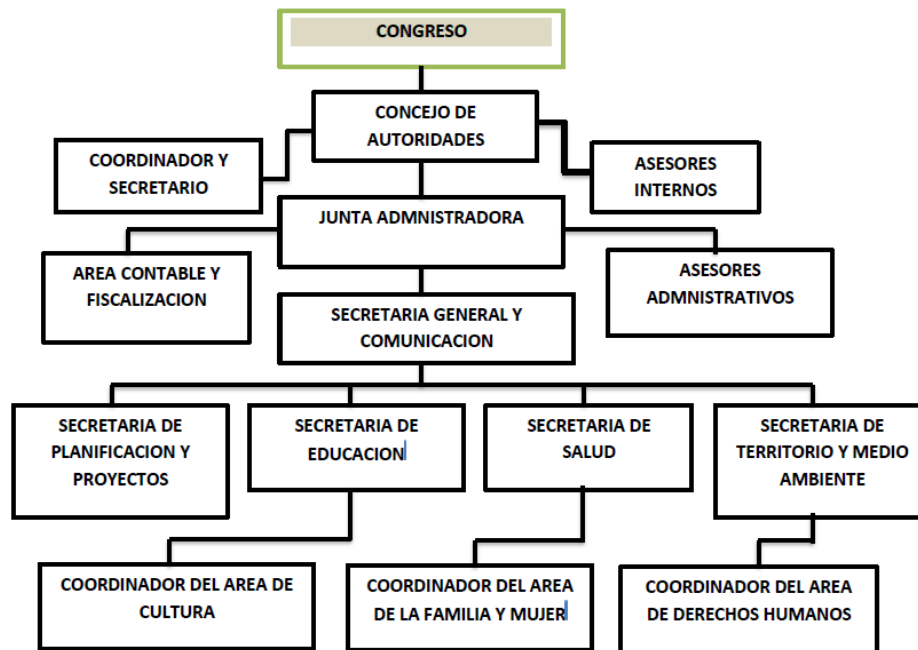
CONGRESO

CONCEJO DE AUTORIDADES

COORDINADOR Y SECRETARIO

ASESORES INTERNOS

JUNTA ADMNISTRADORA

AREA CONTABLE Y FISCALIZACION

ASESORES ADMNISTRATIVOS

SECRETARIA GENERAL Y COMUNICACION

SECRETARIA DE PLANIFICACION Y PROYECTOS

SECRETARIA DE EDUCACION

SECRETARIA DE SALUD

SECRETARIA DE TERRITORIO Y MEDIO AMBIENTE

COORDINADOR DEL AREA DE CULTURA

COORDINADOR DEL AREA DE LA FAMILIA Y MUJER

COORDINADOR DEL AREA DE DERECHOS HUMANOS